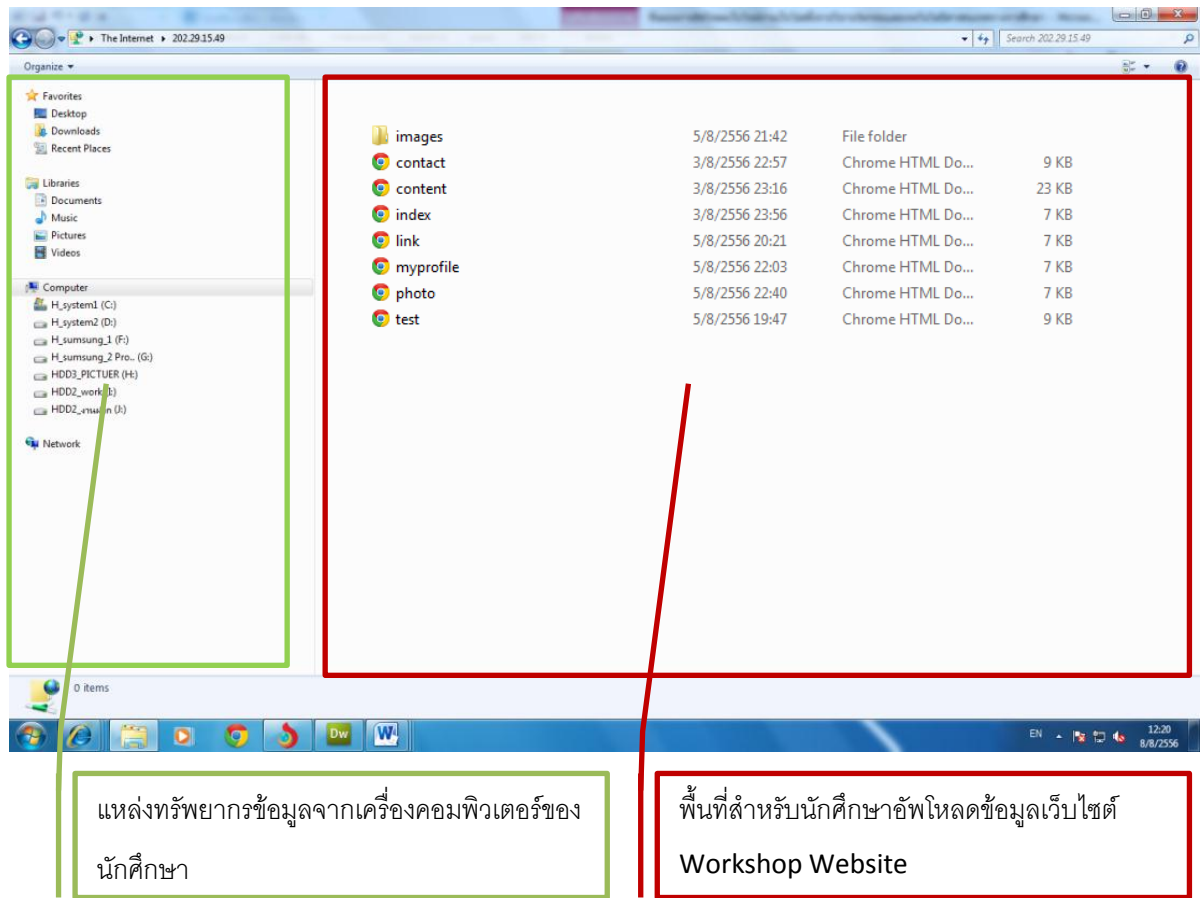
The Internet ▸ 202.29.15.49

Search 202.29.15.49

Organize ▾

Favorites
Desktop
Downloads
Recent Places

Libraries
Documents
Music
Pictures
Videos

Computer
H_system1 (C:)
H_system2 (D:)
H_sumsung_1 (F:)
H_sumsung_2 Pro.. (G:)
HDD3_PICTUER (H:)
HDD2_work (I:)
HDD2_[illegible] (J:)

Network

| | | | |
|---|---|---|---|
| images | 5/8/2556 21:42 | File folder | |
| contact | 3/8/2556 22:57 | Chrome HTML Do... | 9 KB |
| content | 3/8/2556 23:16 | Chrome HTML Do... | 23 KB |
| index | 3/8/2556 23:56 | Chrome HTML Do... | 7 KB |
| link | 5/8/2556 20:21 | Chrome HTML Do... | 7 KB |
| myprofile | 5/8/2556 22:03 | Chrome HTML Do... | 7 KB |
| photo | 5/8/2556 22:40 | Chrome HTML Do... | 7 KB |
| test | 5/8/2556 19:47 | Chrome HTML Do... | 9 KB |

0 items

EN 12:20 8/8/2556

แหล่งทรัพยากรข้อมูลจากเครื่องคอมพิวเตอร์ของนักศึกษา

พื้นที่สำหรับนักศึกษาอัพโหลดข้อมูลเว็บไซต์ Workshop Website